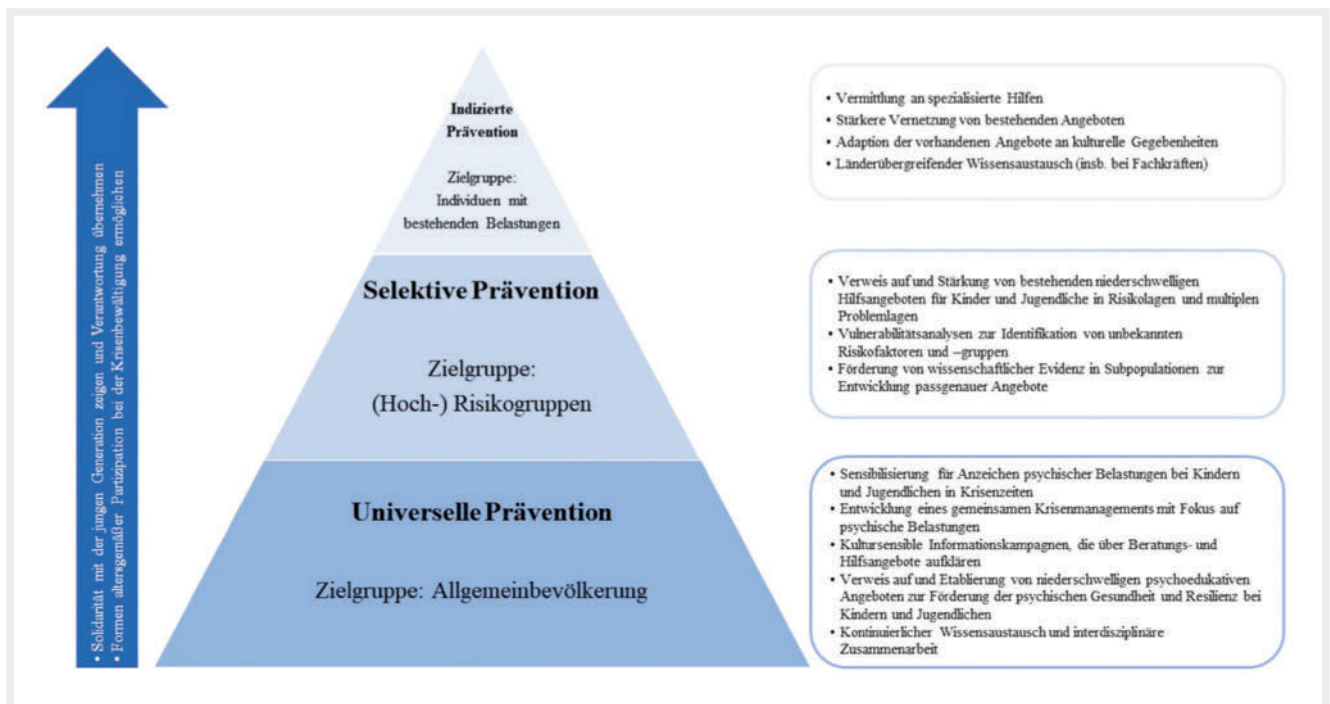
• Solidarität mit der jungen Generation zeigen und Verantwortung übernehmen
• Formen altersgemäßer Partizipation bei der Krisenbewältigung ermöglichen

Indizierte Prävention

Zielgruppe: Individuen mit bestehenden Belastungen

• Vermittlung an spezialisierte Hilfen
• Stärkere Vernetzung von bestehenden Angeboten
• Adaption der vorhandenen Angebote an kulturelle Gegebenheiten
• Länderübergreifender Wissensaustausch (insb. bei Fachkräften)

Selektive Prävention

Zielgruppe: (Hoch-) Risikogruppen

• Verweis auf und Stärkung von bestehenden niederschwelligen Hilfsangeboten für Kinder und Jugendliche in Risikolagen und multiplen Problemlagen
• Vulnerabilitätsanalysen zur Identifikation von unbekannten Risikofaktoren und –gruppen
• Förderung von wissenschaftlicher Evidenz in Subpopulationen zur Entwicklung passgenauer Angebote

Universelle Prävention

Zielgruppe: Allgemeinbevölkerung

• Sensibilisierung für Anzeichen psychischer Belastungen bei Kindern und Jugendlichen in Krisenzeiten
• Entwicklung eines gemeinsamen Krisenmanagements mit Fokus auf psychische Belastungen
• Kultursensible Informationskampagnen, die über Beratungs- und Hilfsangebote aufklären
• Verweis auf und Etablierung von niederschwelligen psychoedukativen Angeboten zur Förderung der psychischen Gesundheit und Resilienz bei Kindern und Jugendlichen
• Kontinuierlicher Wissensaustausch und interdisziplinäre Zusammenarbeit